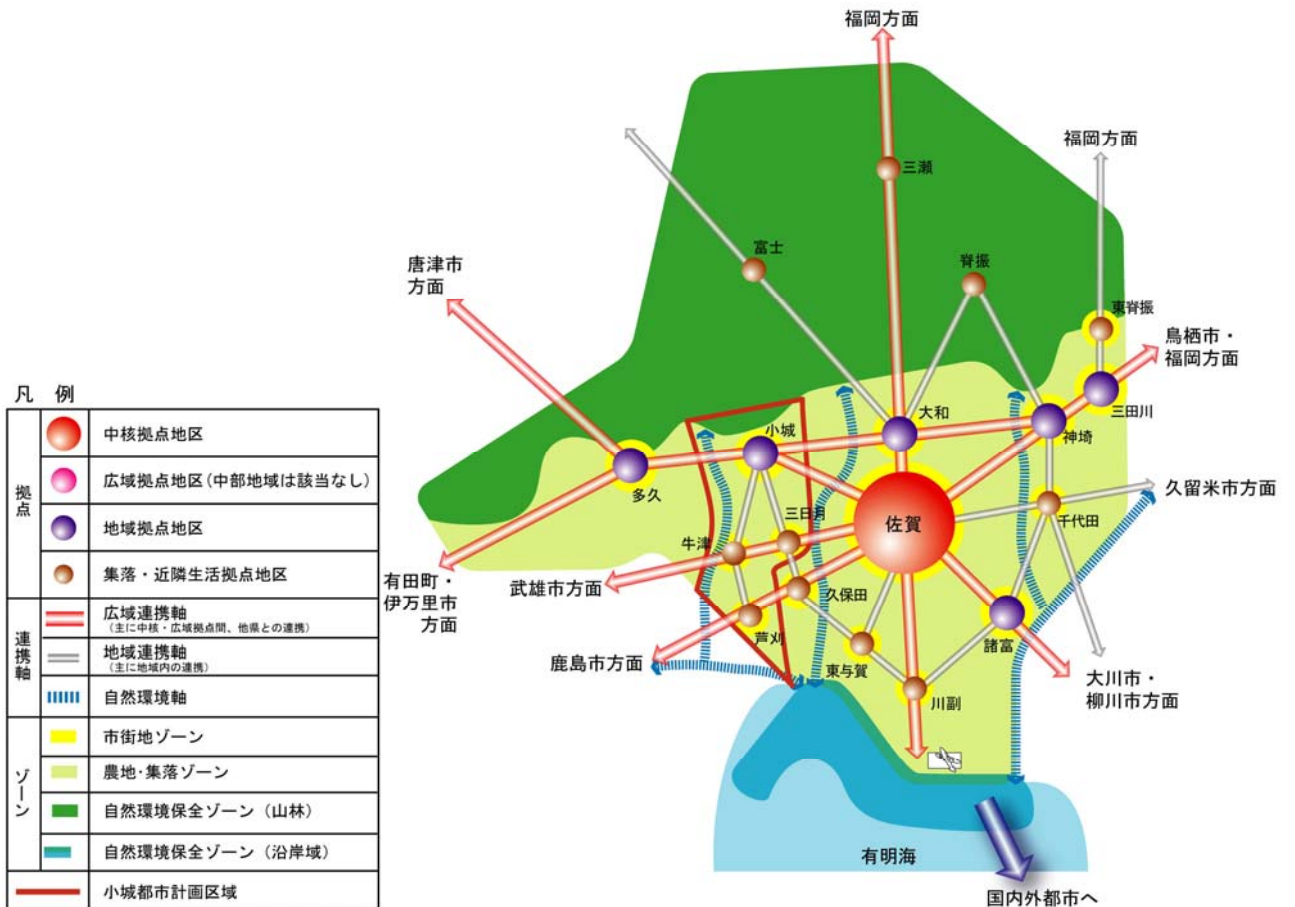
福岡方面

福岡方面

唐津市方面

鳥栖市・福岡方面

久留米市方面

有田町・伊万里市方面

武雄市方面

鹿島市方面

大川市・柳川市方面

国内外都市へ

三瀬
富士
脊振
東脊振
三田川
大和
神埼
小城
多久
佐賀
千代田
三日月
牛津
久保田
芦刈
東与賀
川副
諸富
有明海

凡例

| | | |
|---|---|---|
| 拠点 | | 中核拠点地区 |
| | | 広域拠点地区（中部地域は該当なし） |
| | | 地域拠点地区 |
| | | 集落・近隣生活拠点地区 |
| 連携軸 | | 広域連携軸（主に中核・広域拠点間、他県との連携） |
| | | 地域連携軸（主に地域内の連携） |
| | | 自然環境軸 |
| ゾーン | | 市街地ゾーン |
| | | 農地・集落ゾーン |
| | | 自然環境保全ゾーン（山林） |
| | | 自然環境保全ゾーン（沿岸域） |
| | | 小城都市計画区域 |